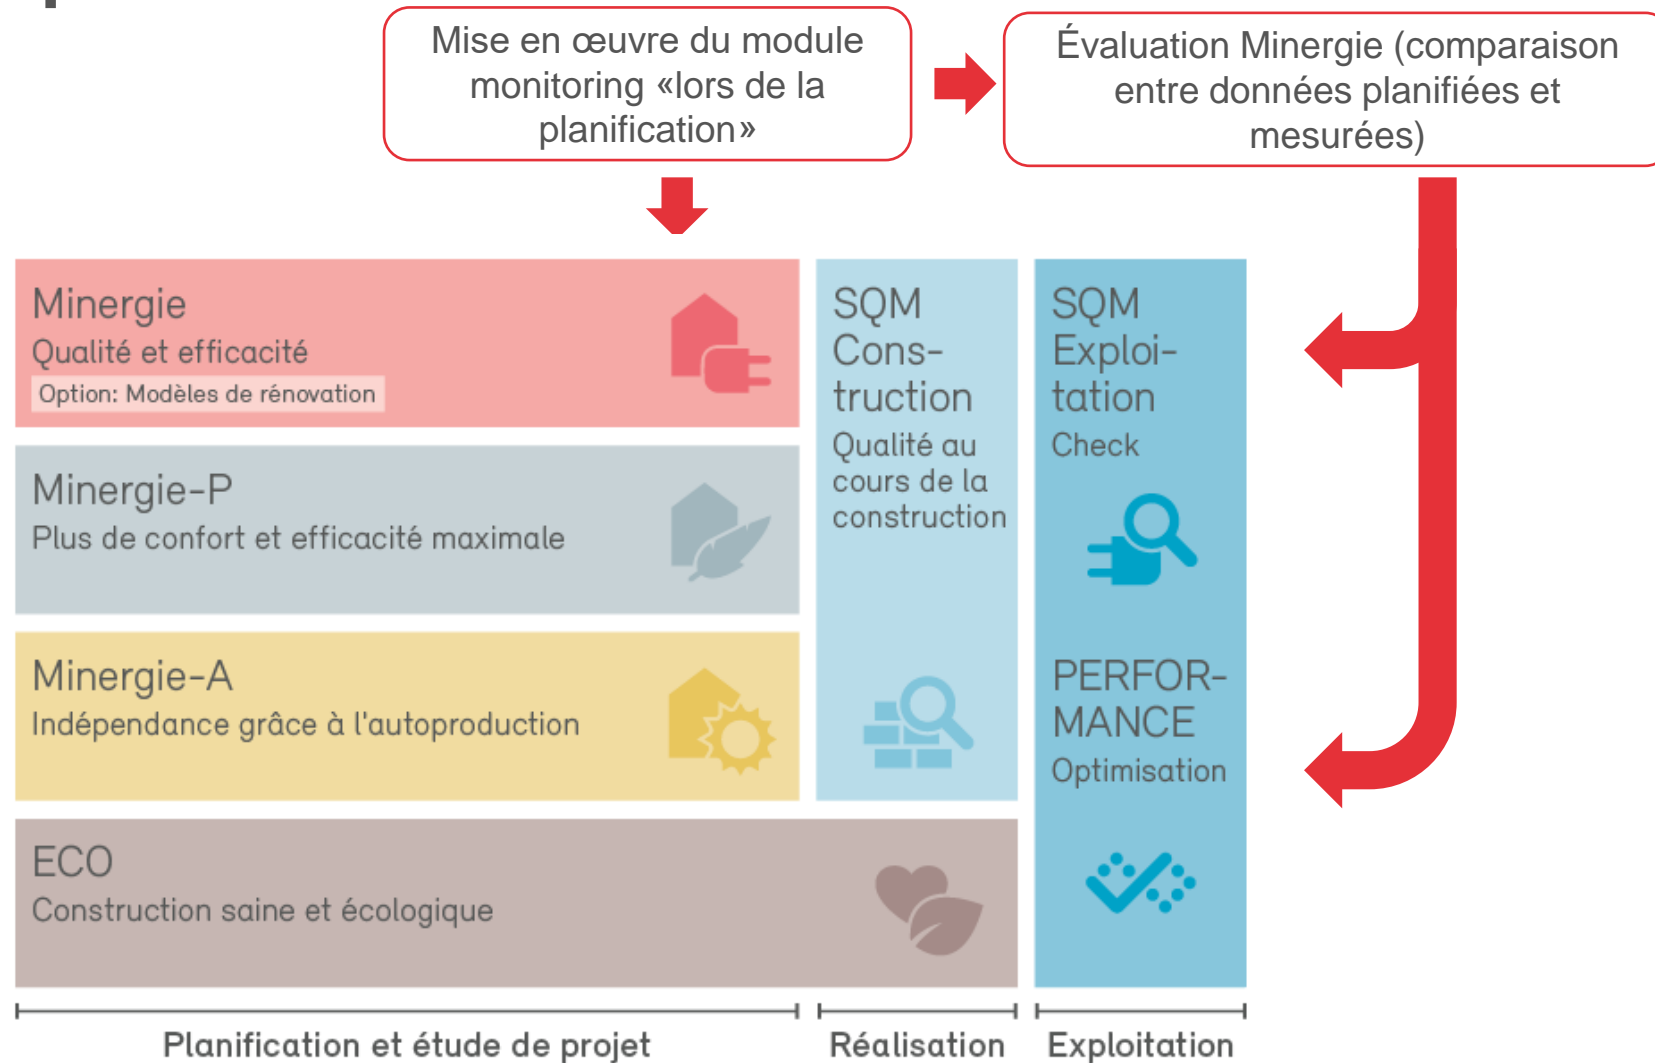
Mise en œuvre du module monitoring «lors de la planification»

Évaluation Minergie (comparaison entre données planifiées et mesurées)

Minergie
Qualité et efficacité
Option: Modèles de rénovation

Minergie-P
Plus de confort et efficacité maximale

Minergie-A
Indépendance grâce à l'autoproduction

ECO
Construction saine et écologique

SQM Construction
Qualité au cours de la construction

SQM Exploitation
Check

PERFORMANCE
Optimisation

Planification et étude de projet

Réalisation

Exploitation